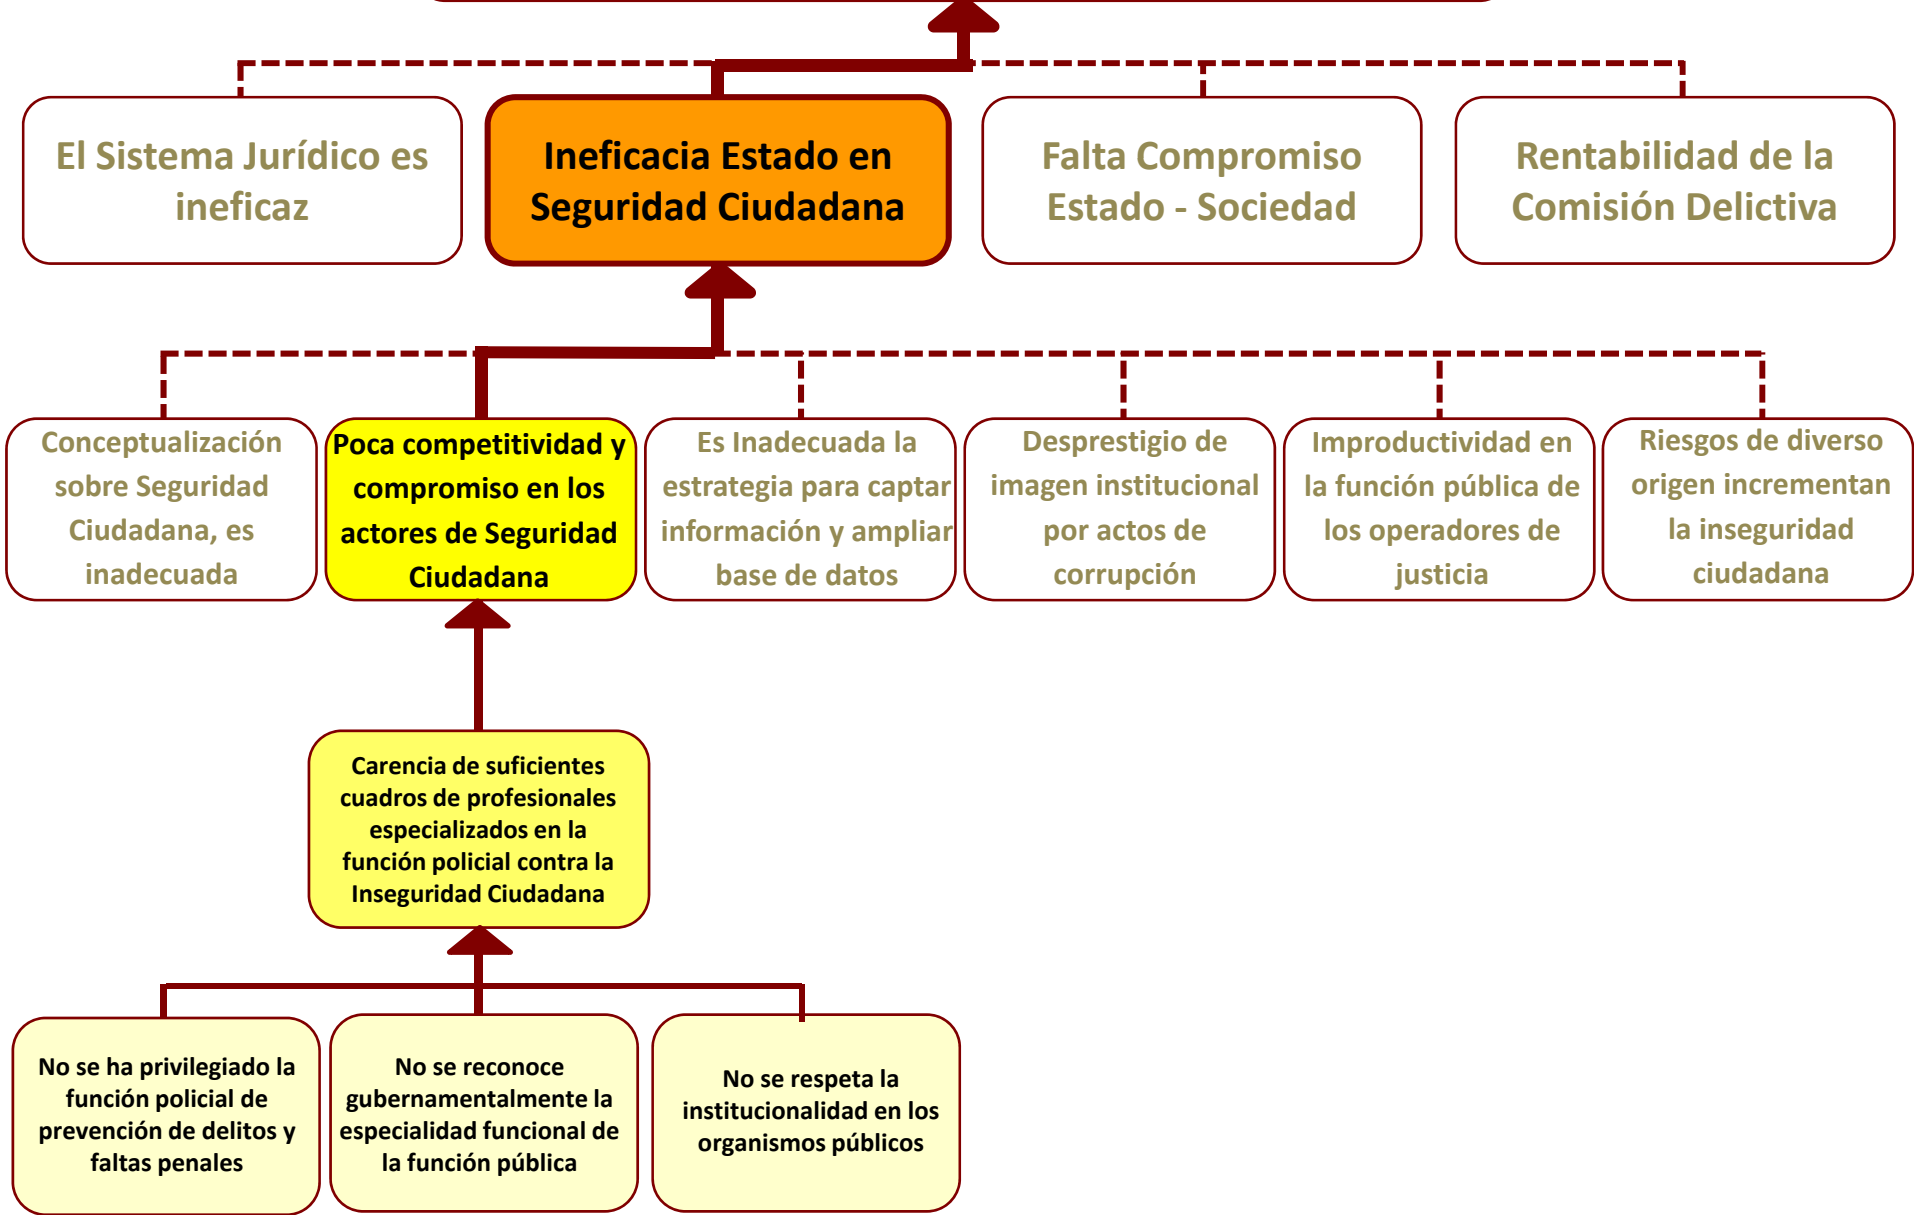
El Sistema Jurídico es ineficaz

Ineficacia Estado en Seguridad Ciudadana

Falta Compromiso Estado - Sociedad

Rentabilidad de la Comisión Delictiva

Conceptualización sobre Seguridad Ciudadana, es inadecuada

Poca competitividad y compromiso en los actores de Seguridad Ciudadana

Es Inadecuada la estrategia para captar información y ampliar base de datos

Desprestigio de imagen institucional por actos de corrupción

Improductividad en la función pública de los operadores de justicia

Riesgos de diverso origen incrementan la inseguridad ciudadana

Carencia de suficientes cuadros de profesionales especializados en la función policial contra la Inseguridad Ciudadana

No se ha privilegiado la función policial de prevención de delitos y faltas penales

No se reconoce gubernamentalmente la especialidad funcional de la función pública

No se respeta la institucionalidad en los organismos públicos